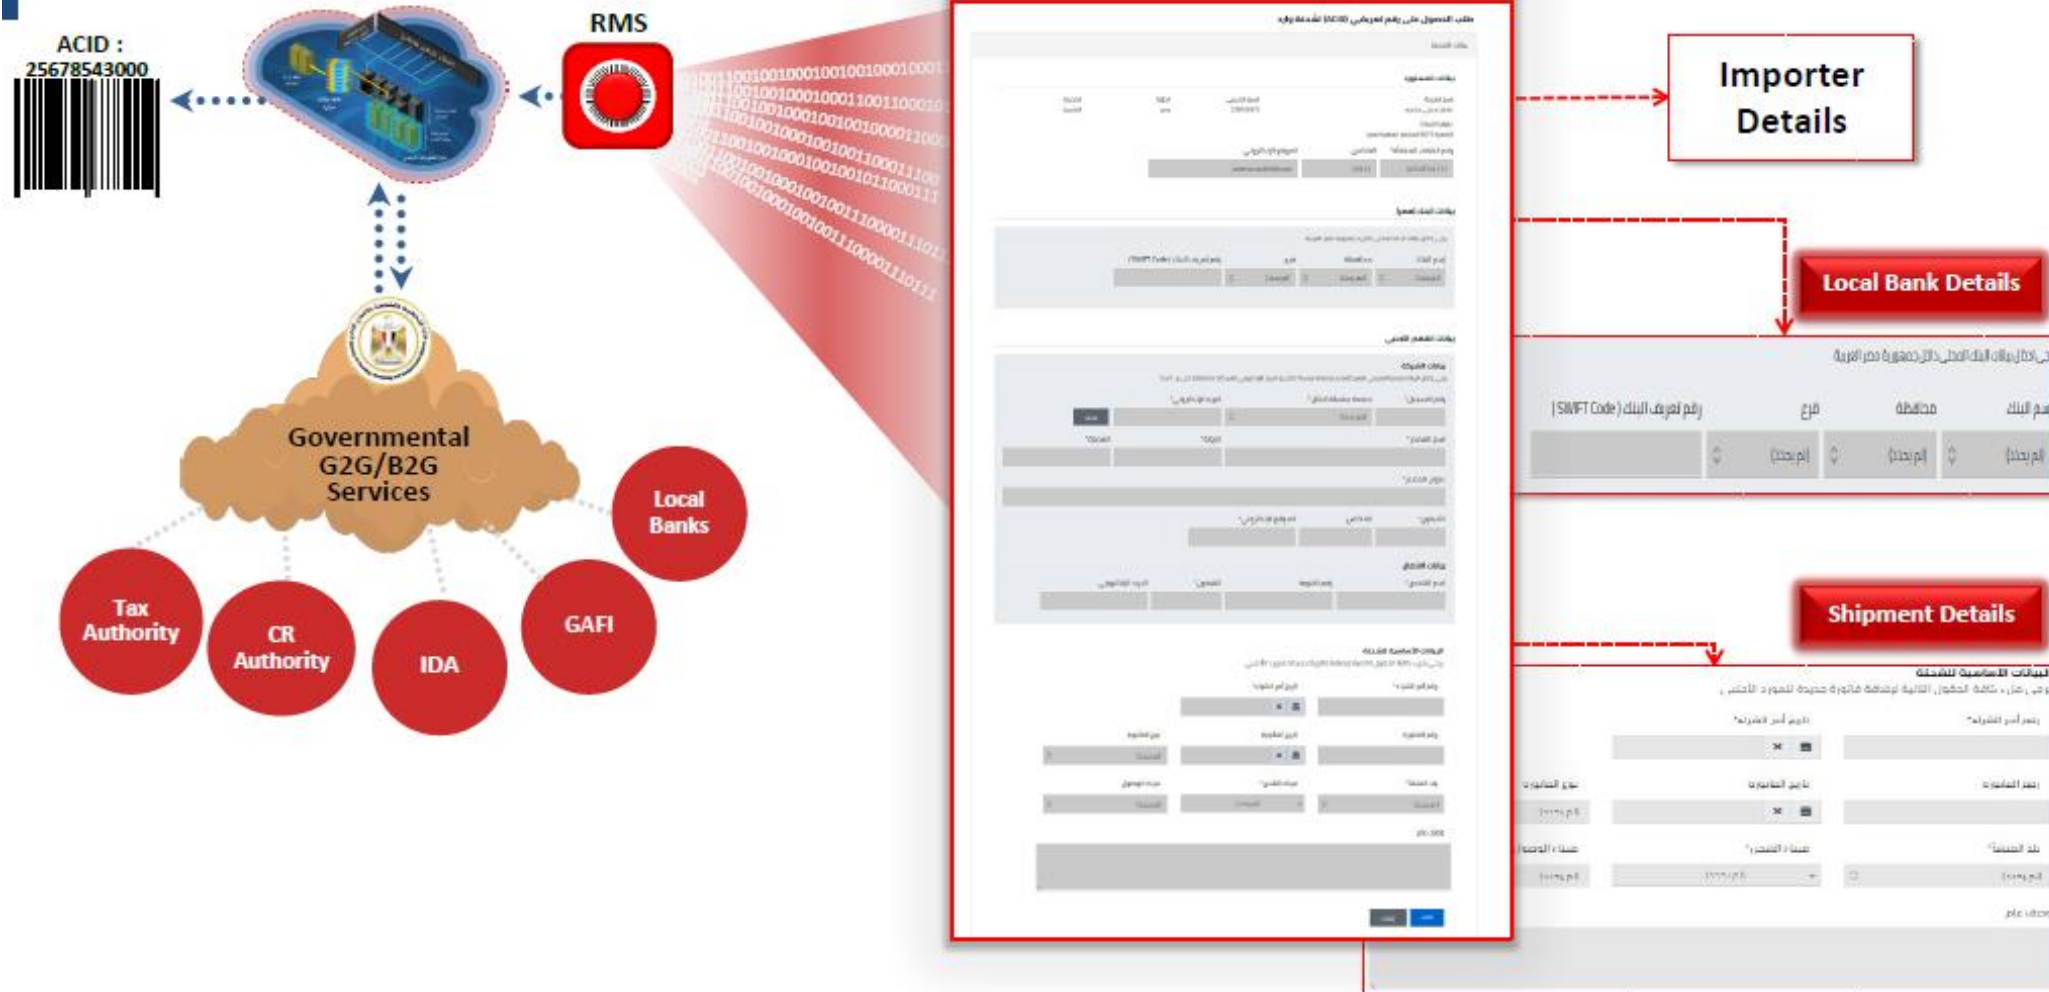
ACID :
25678543000

RMS

Governmental G2G/B2G Services

Local Banks

Tax Authority

CR Authority

IDA

GAFI

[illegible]

Importer Details

Local Bank Details

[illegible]

( SWIFT Code ) رقم تعريف البنك

فرع

محافظة

اسم البنك

(لم يحدد)

(لم يحدد)

(لم يحدد)

Shipment Details

البيانات الأساسية للشحنة

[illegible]

تاريخ أمر الشراء*

رقم أمر الشراء*

نوع الفاتورة

تاريخ الفاتورة

رقم الفاتورة

ميناء الوصول

ميناء الشحن*

بلد المنشأ*

وصف عام